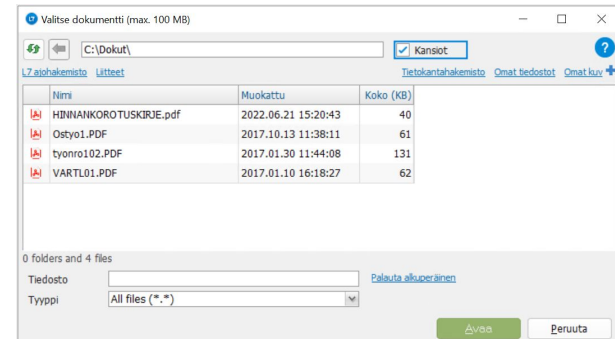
Valitse dokumentti (max. 100 MB)

C:\Dokut\

Kansiot

?

L7 ajohakemisto Liitteet

Tietokantahakemisto Omat tiedostot Omat kuv

| | Nimi | Muokattu | Koko (KB) |
|---|---|---|---|
| | HINNANKOROTUSKIRJE.pdf | 2022.06.21 15:20:43 | 40 |
| | Ostyo1.PDF | 2017.10.13 11:38:11 | 61 |
| | tyonro102.PDF | 2017.01.30 11:44:08 | 131 |
| | VARTL01.PDF | 2017.01.10 16:18:27 | 62 |

0 folders and 4 files

Tiedosto

Palauta alkuperäinen

Tyyppi All files (*.*)

Avaa Peruuta